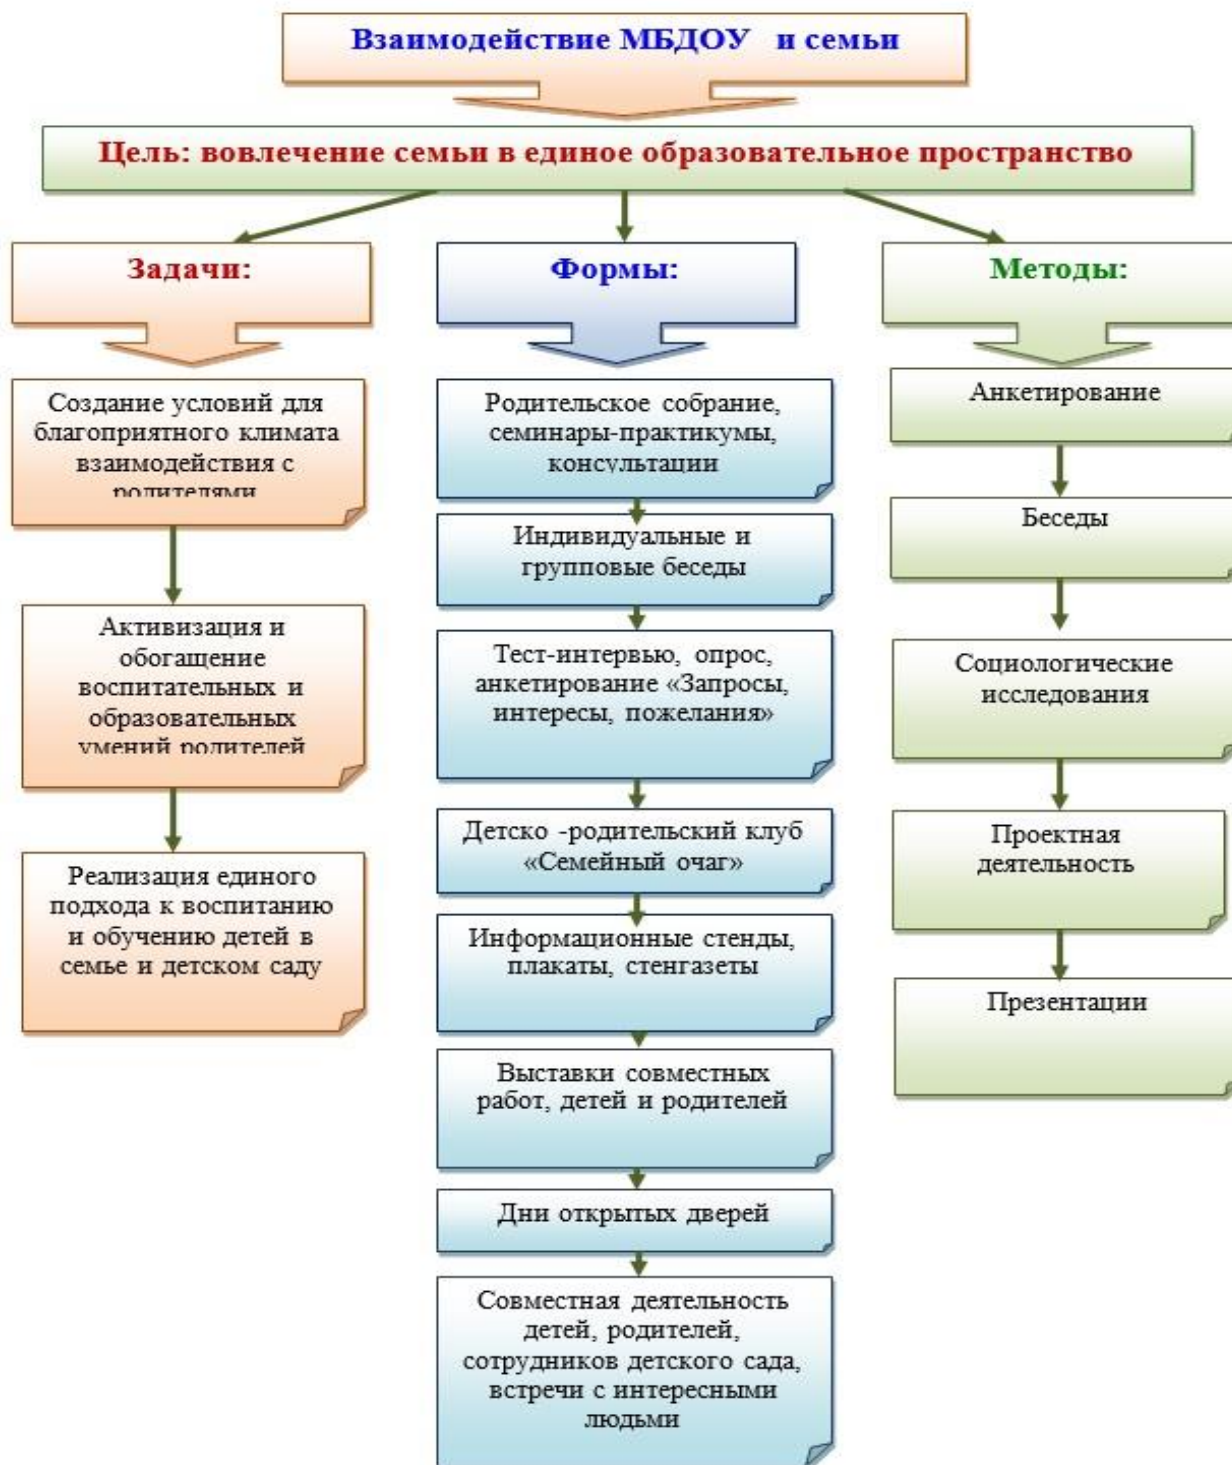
Взаимодействие МБДОУ и семьи

Цель: вовлечение семьи в единое образовательное пространство

Задачи:

Создание условий для благоприятного климата взаимодействия с родителями

Активизация и обогащение воспитательных и образовательных умений родителей

Реализация единого подхода к воспитанию и обучению детей в семье и детском саду

Формы:

Родительское собрание, семинары-практикумы, консультации

Индивидуальные и групповые беседы

Тест-интервью, опрос, анкетирование «Запросы, интересы, пожелания»

Детско -родительский клуб «Семейный очаг»

Информационные стенды, плакаты, стенгазеты

Выставки совместных работ, детей и родителей

Дни открытых дверей

Совместная деятельность детей, родителей, сотрудников детского сада, встречи с интересными людьми

Методы:

Анкетирование

Беседы

Социологические исследования

Проектная деятельность

Презентации